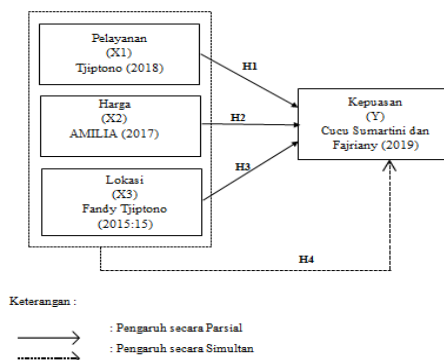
Pelayanan
(X1)
Tjiptono (2018)

Harga
(X2)
AMILIA (2017)

Lokasi
(X3)
Fandy Tjiptono
(2015:15)

H1

H2

H3

Kepuasan
(Y)
Cucu Sumartini dan
Fajriany (2019)

H4

Keterangan :

: Pengaruh secara Parsial

: Pengaruh secara Simultan